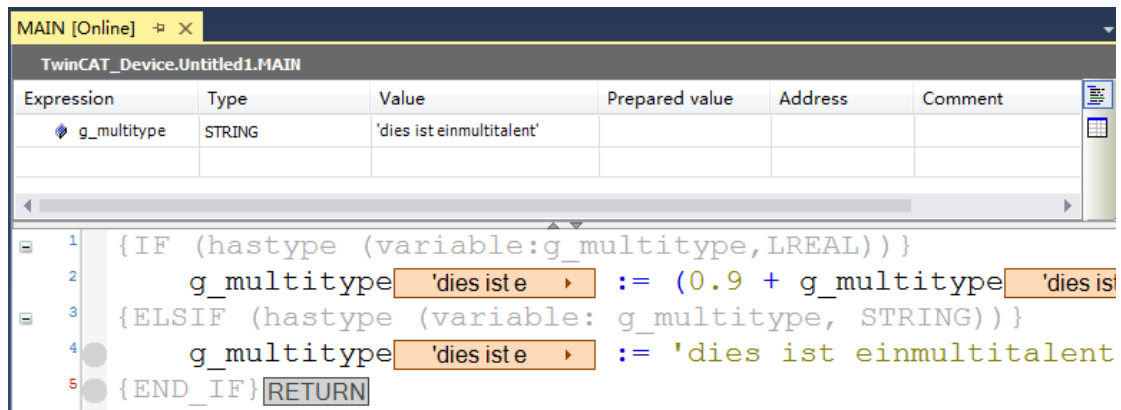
MAIN [Online] ✕

TwinCAT_Device.Untitled1.MAIN

| Expression | Type | Value | Prepared value | Address | Comment |
|---|---|---|---|---|---|
| g_multitype | STRING | 'dies ist einmultitalent' | | | |
| | | | | | |

1 {IF (hastype (variable:g_multitype,LREAL))}
2 g_multitype 'dies ist e := (0.9 + g_multitype 'dies ist
3 {ELSIF (hastype (variable: g_multitype, STRING))}
4 g_multitype 'dies ist e := 'dies ist einmultitalent
5 {END_IF} RETURN